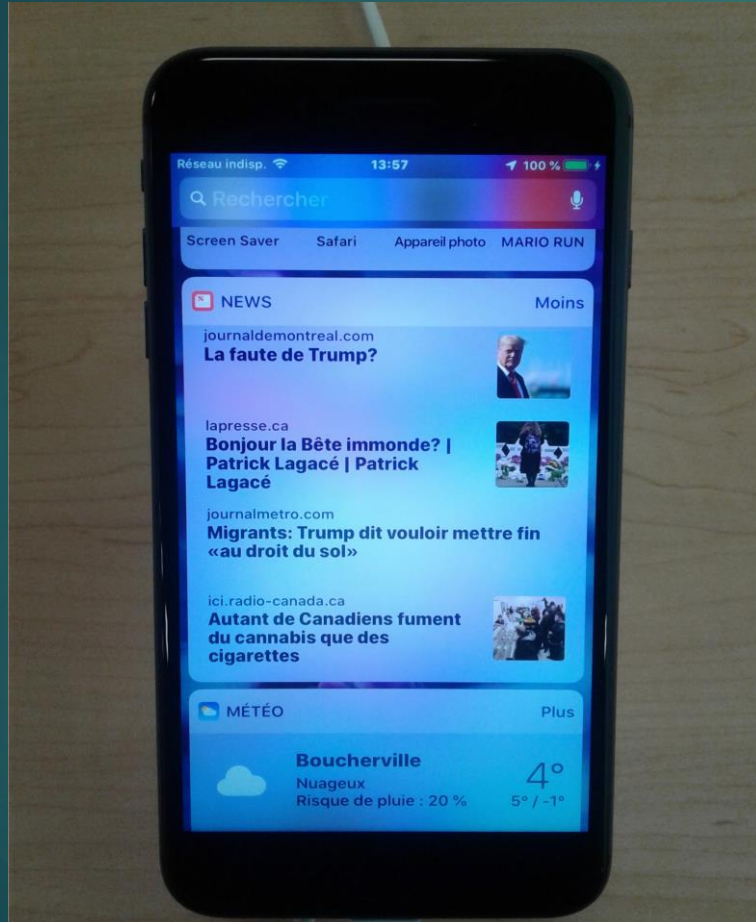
Réseau indisp. 13:57 100 %

Rechercher

Screen Saver Safari Appareil photo MARIO RUN

NEWS Moins

journaldemontreal.com
La faute de Trump?

lapresse.ca
Bonjour la Bête immonde? | Patrick Lagacé | Patrick Lagacé

journalmetro.com
Migrants: Trump dit vouloir mettre fin «au droit du sol»

ici.radio-canada.ca
Autant de Canadiens fument du cannabis que des cigarettes

MÉTÉO Plus

Boucherville
Nuageux
Risque de pluie : 20 %
4°
5° / -1°